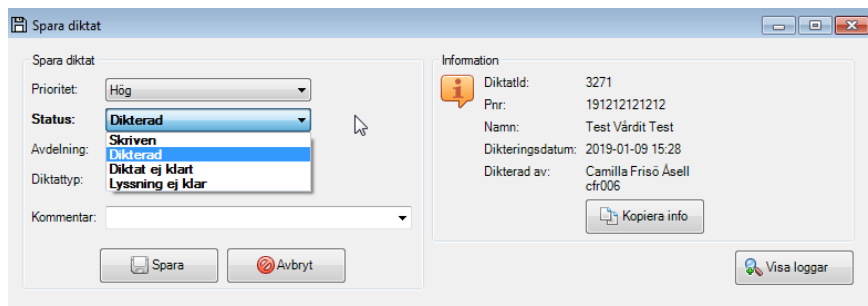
Spara diktat

Spara diktat

Prioritet: Hög

Status: Dikterad

Skriven
Dikterad
Diktat ej klart
Lyssning ej klar

Avdelning:

Diktattyp:

Kommentar:

Spara

Avbryt

Information

DiktatId: 3271
Pnr: 191212121212
Namn: Test Vårdit Test
Dikteringsdatum: 2019-01-09 15:28
Dikterad av: Camilla Frisö Åsell cfr006

Kopiera info

Visa loggar